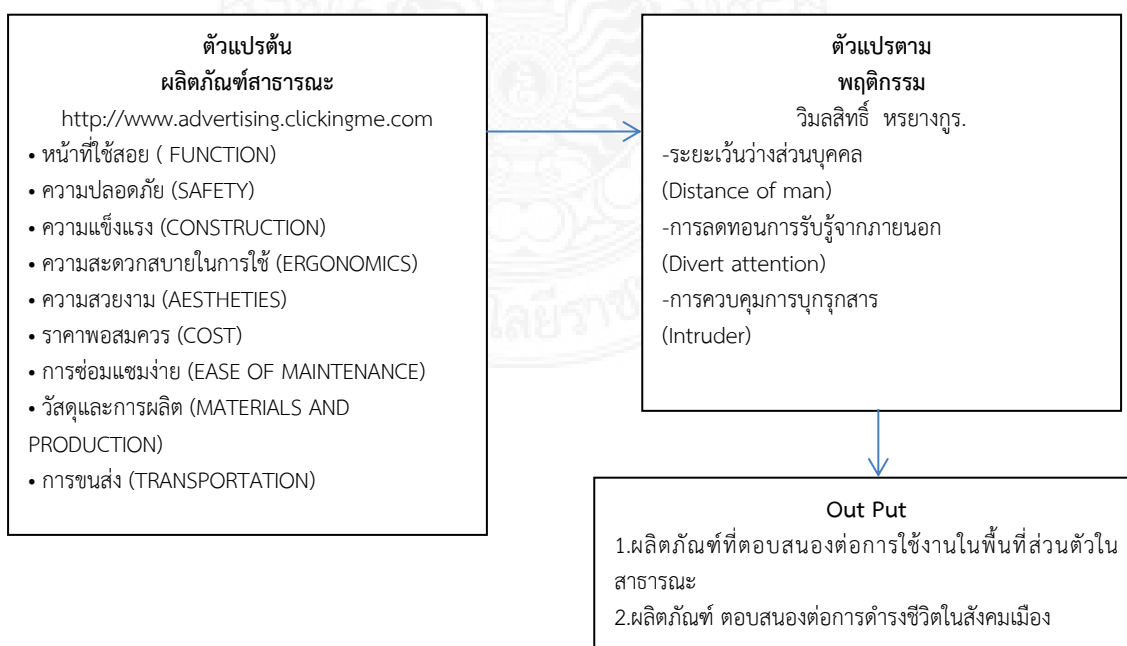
ตัวแปรต้น
ผลิตภัณฑ์สาธารณะ
http://www.advertising.clickingme.com
• หน้าที่ใช้สอย ( FUNCTION)
• ความปลอดภัย (SAFETY)
• ความแข็งแรง (CONSTRUCTION)
• ความสะดวกสบายในการใช้ (ERGONOMICS)
• ความสวยงาม (AESTHETIES)
• ราคาพอสมควร (COST)
• การซ่อมแซมง่าย (EASE OF MAINTENANCE)
• วัสดุและการผลิต (MATERIALS AND PRODUCTION)
• การขนส่ง (TRANSPORTATION)

ตัวแปรตาม
พฤติกรรม
วิมลสิทธิ์ หรยางกูร.
-ระยะเว้นว่างส่วนบุคคล
(Distance of man)
-การลดทอนการรับรู้จากภายนอก
(Divert attention)
-การควบคุมการบุกรุกสาร
(Intruder)

Out Put
1.ผลิตภัณฑ์ที่ตอบสนองต่อการใช้งานในพื้นที่ส่วนตัวในสาธารณะ
2.ผลิตภัณฑ์ ตอบสนองต่อการดำรงชีวิตในสังคมเมือง